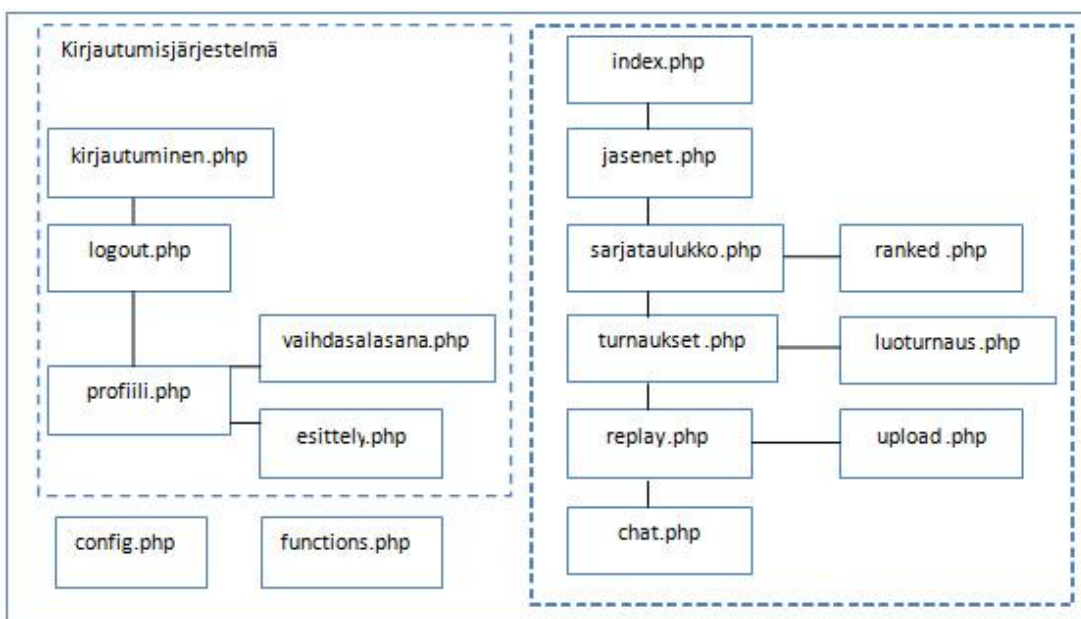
Kirjautumisjärjestelmä

kirjautuminen.php

logout.php

vaihdasalasana.php

profiili.php

esittely.php

config.php

functions.php

index.php

jasenet.php

sarjataulukko.php

ranked .php

turnaukset .php

luoturnaus .php

replay.php

upload .php

chat.php